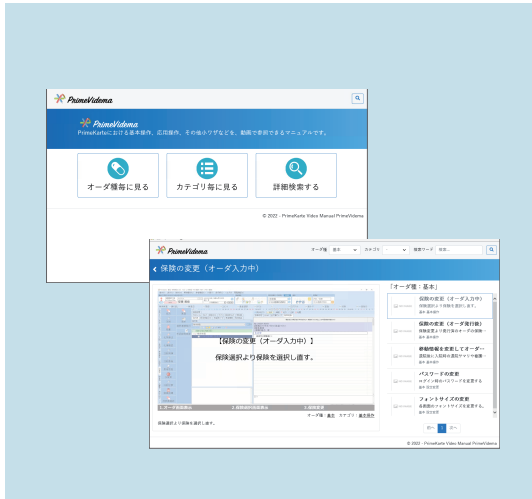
PrimeVidema

PrimeVidema

PrimeKarteにおける基本操作、応用操作、その他小ワザなどを、動画で参照できるマニュアルです。

オーダ種毎に見る

カテゴリ毎に見る

詳細検索する

© 2022 - PrimeKarte Video Manual PrimeVidema

PrimeVidema

オーダ種 基本 カテゴリ 検索ワード 検索...

保険の変更（オーダ入力中）

【保険の変更（オーダ入力中）】

保険選択より保険を選択し直す。

1.オーダ画面表示

2.保険選択画面表示

3.保険変更

保険選択より保険を選択し直す。

オーダ種：基本 カテゴリ：基本操作

「オーダ種：基本」

保険の変更（オーダ入力中）
保険選択より保険を選択し直す。

保険の変更（オーダ発行後）
保険変更より発行済のオーダの保険…

療養情報を変更してオーダ…
適用区分、入院料の選択をチェックを変換…

パスワードの変更
ログイン時のパスワードを変更する

フォントサイズの変更
画面表示のフォントサイズを変更する。

前へ 1 次へ

© 2022 - PrimeKarte Video Manual PrimeVidema